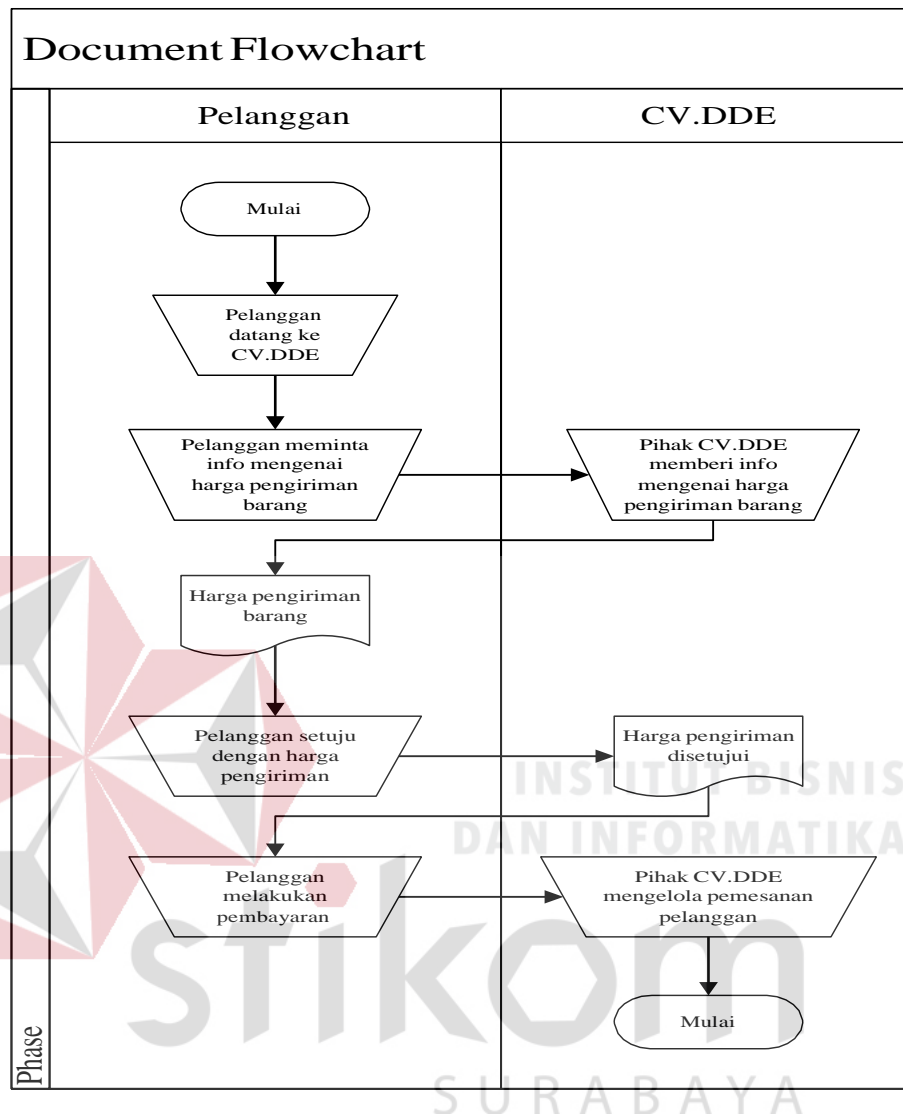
Document Flowchart

Pelanggan

CV.DDE

Mulai

Pelanggan datang ke CV.DDE

Pelanggan meminta info mengenai harga pengiriman barang

Pihak CV.DDE memberi info mengenai harga pengiriman barang

Harga pengiriman barang

Pelanggan setuju dengan harga pengiriman

Harga pengiriman disetujui

Pelanggan melakukan pembayaran

Pihak CV.DDE mengelola pemesanan pelanggan

Mulai

Phase

INSTITUT BISNIS DAN INFORMATIKA

stikom

SURABAYA